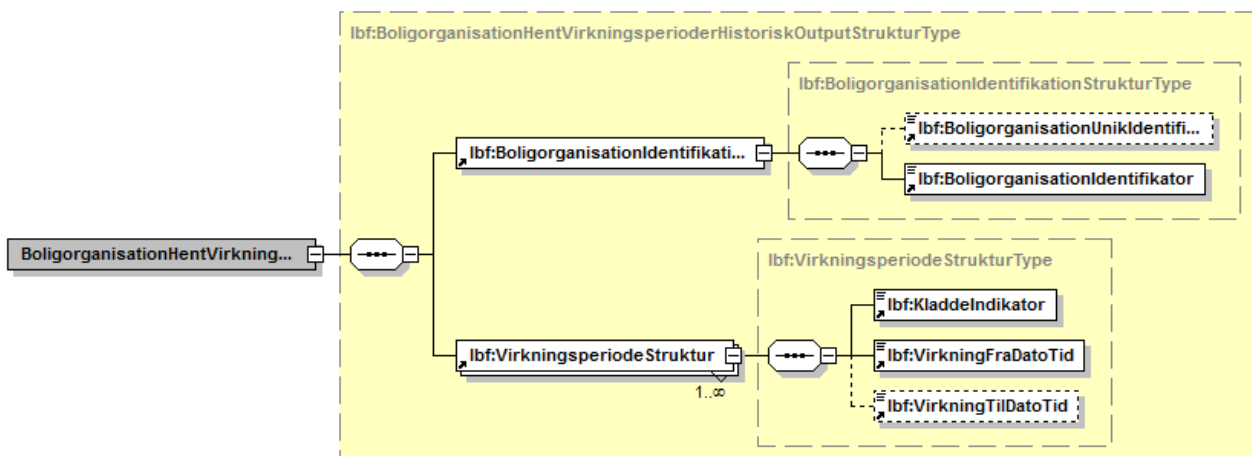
lbf:BoligorganisationHentVirkningsperioderHistoriskOutputStrukturType

lbf:BoligorganisationIdentifikationStrukturType

BoligorganisationHentVirkning...

lbf:BoligorganisationIdentifikati...

lbf:BoligorganisationUnikIdentifi...

lbf:BoligorganisationIdentifikator

lbf:VirkningsperiodeStrukturType

lbf:VirkningsperiodeStruktur

1..∞

lbf:KladdeIndikator

lbf:VirkningFraDatoTid

lbf:VirkningTilDatoTid